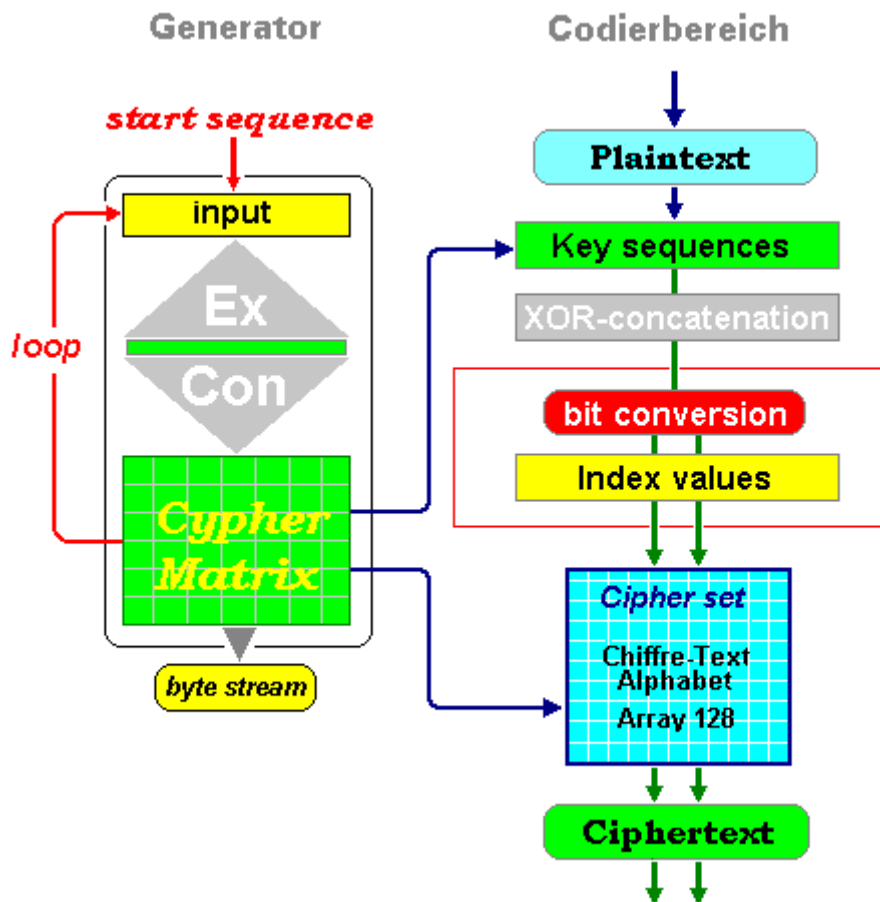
Generator

Codierbereich

start sequence

input

loop

Ex

Con

Cypher Matrix

byte stream

Plaintext

Key sequences

XOR-concatenation

bit conversion

Index values

Cipher set

Chiffre-Text Alphabet

Array 128

Ciphertext